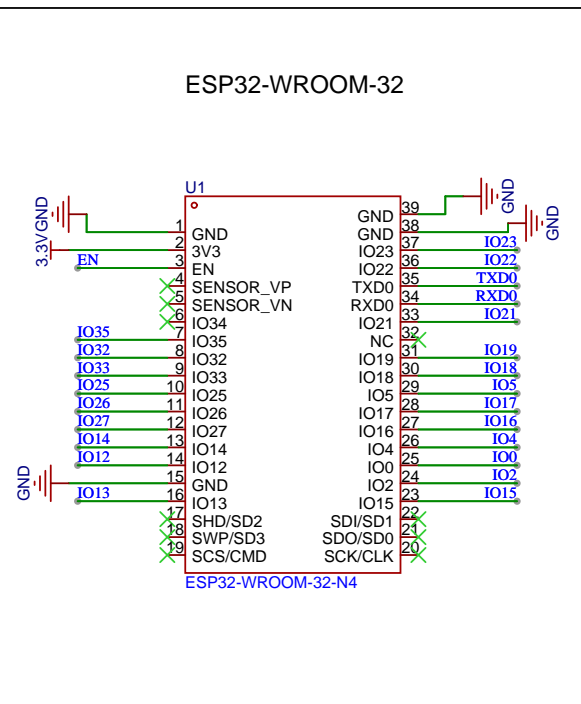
ESP32-WROOM-32

U1

GND
3.3V
EN
IO35
IO32
IO33
IO25
IO26
IO27
IO14
IO12
GND
IO13

1 GND
2 3V3
3 EN
4 SENSOR_VP
5 SENSOR_VN
6 IO34
7 IO35
8 IO32
9 IO33
10 IO25
11 IO26
12 IO27
13 IO14
14 IO12
15 GND
16 IO13
17 SHD/SD2
18 SWP/SD3
19 SCS/CMD

GND 39
GND 38
IO23 37
IO22 36
TXD0 35
RXD0 34
IO21 33
NC 32
IO19 31
IO18 30
IO5 29
IO17 28
IO16 27
IO4 26
IO0 25
IO2 24
IO15 23
SDI/SD1 22
SDO/SD0 21
SCK/CLK 20

GND
GND
IO23
IO22
TXD0
RXD0
IO21
IO19
IO18
IO5
IO17
IO16
IO4
IO0
IO2
IO15

ESP32-WROOM-32-N4